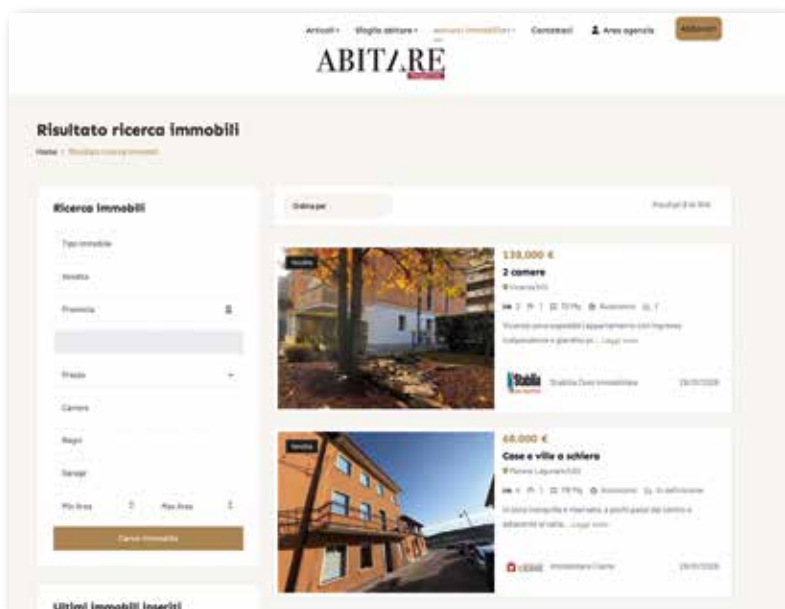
Articoli Vivere abitare Annunci immobiliari Contattaci Area agenzia Abbonati

ABITARE

Risultato ricerca immobili

Home › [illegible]

Ricerca immobili

Tipo immobile

Vendita

Provincia

Prezzo

Camere

Bagni

Garage

Min Area

Max Area

Cerca immobile

Ultimi immobili inseriti

Ordina per

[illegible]

Vendita

138.000 €

2 camere

Vicenza (VI)

2 1 70 Mq Autonomo 1

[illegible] ... Leggi tutto

Stabile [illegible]

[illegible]

Vendita

68.000 €

Case e ville a schiera

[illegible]

4 1 178 Mq Autonomo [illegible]

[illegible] ... Leggi tutto

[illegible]

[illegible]